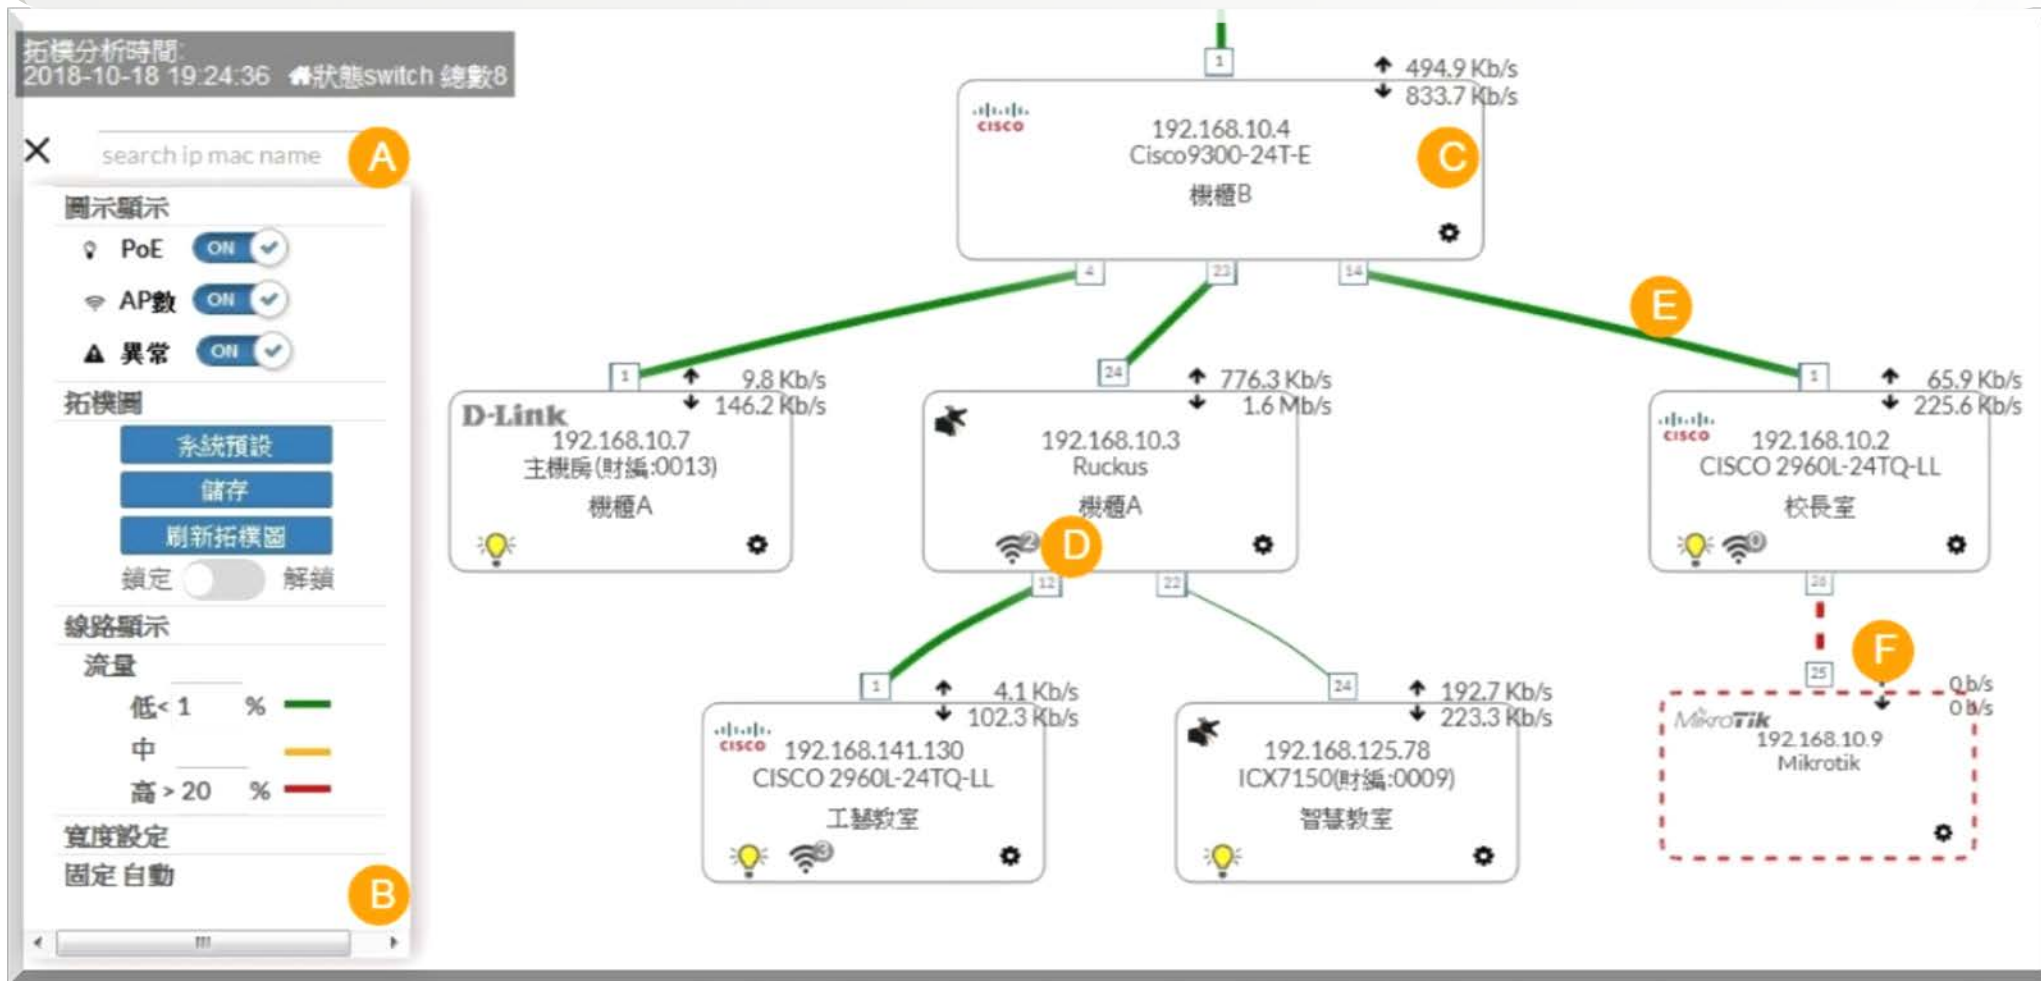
拓樸分析時間:
2018-10-18 19:24:36 狀態switch 總數8

×
search ip mac name
A

圖示顯示
PoE ON
AP數 ON
異常 ON
拓樸圖
系統預設
儲存
刷新拓樸圖
鎖定 解鎖
線路顯示
流量
低< 1 %
中
高 > 20 %
寬度設定
固定 自動
B

1
494.9 Kb/s
833.7 Kb/s
cisco
192.168.10.4
Cisco9300-24T-E
機櫃B
C

4
23
14
E

1
9.8 Kb/s
146.2 Kb/s
D-Link
192.168.10.7
主機房(財編:0013)
機櫃A

24
776.3 Kb/s
1.6 Mb/s
192.168.10.3
Ruckus
機櫃A
2
D
12
22

1
65.9 Kb/s
225.6 Kb/s
cisco
192.168.10.2
CISCO 2960L-24TQ-LL
校長室
0
26

F
25
0 b/s
0 b/s
MikroTik
192.168.10.9
Mikrotik

1
4.1 Kb/s
102.3 Kb/s
cisco
192.168.141.130
CISCO 2960L-24TQ-LL
工藝教室
3

24
192.7 Kb/s
223.3 Kb/s
192.168.125.78
ICX7150(財編:0009)
智慧教室